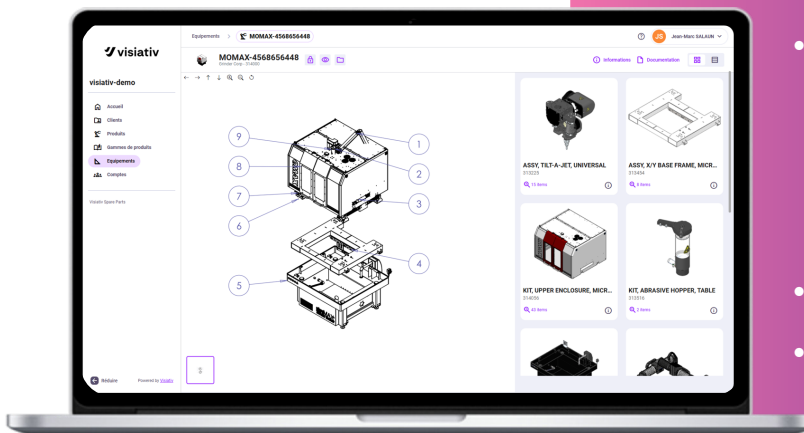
visiativ

visiativ-demo

Accueil
Clients
Produits
Gammes de produits
Equipements
Comptes

Visiativ Spare Parts

Réduire
Powered by Visiativ

Equipements > MOMAX-4568656448

MOMAX-4568656448
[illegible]

Informations
Documentation

JS Jean-Marc SALAUN

1
2
3
4
5
6
7
8
9

ASSY, TILT-A-JET, UNIVERSAL
313229
15 items

ASSY, X/Y BASE FRAME, MICR...
313434
8 items

KIT, UPPER ENCLOSURE, MICR...
314056
43 items

KIT, ABRASIVE HOPPER, TABLE
315516
2 items